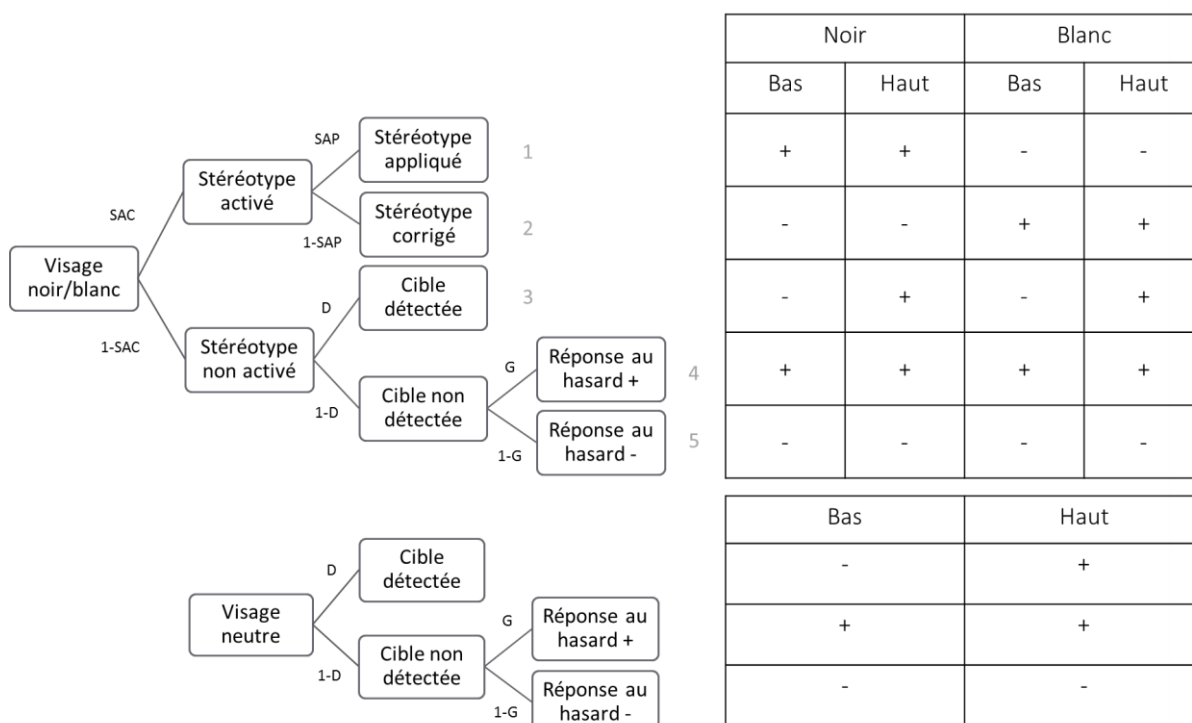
Visage noir/blanc

SAC

Stéréotype activé

SAP

Stéréotype appliqué

1

1-SAP

Stéréotype corrigé

2

1-SAC

Stéréotype non activé

D

Cible détectée

3

1-D

Cible non détectée

G

Réponse au hasard +

4

1-G

Réponse au hasard -

5

| Noir | | Blanc | |
|---|---|---|---|
| Bas | Haut | Bas | Haut |
| + | + | - | - |
| - | - | + | + |
| - | + | - | + |
| + | + | + | + |
| - | - | - | - |

Visage neutre

D

Cible détectée

1-D

Cible non détectée

G

Réponse au hasard +

1-G

Réponse au hasard -

| Bas | Haut |
|---|---|
| - | + |
| + | + |
| - | - |